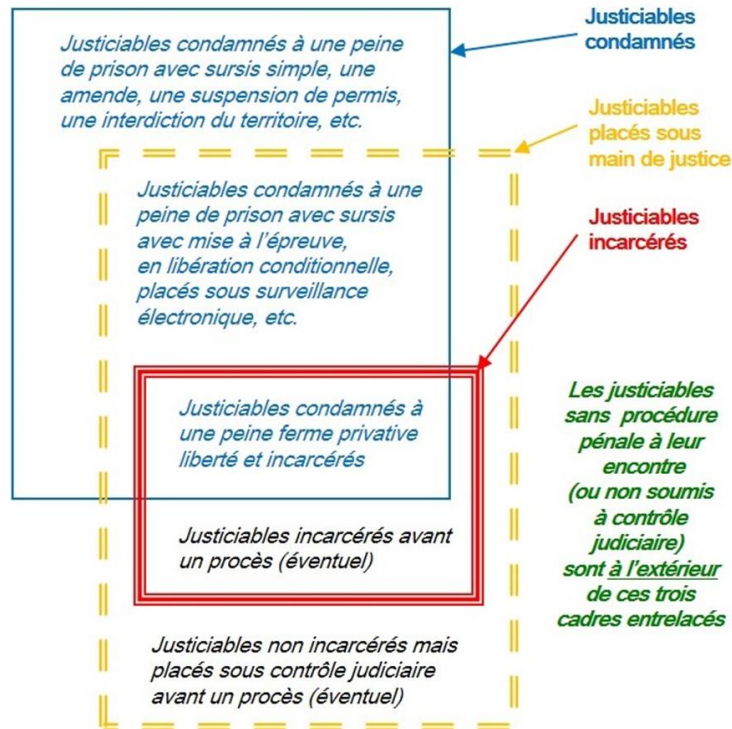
Justiciables condamnés à une peine de prison avec sursis simple, une amende, une suspension de permis, une interdiction du territoire, etc.

Justiciables condamnés

Justiciables placés sous main de justice

Justiciables condamnés à une peine de prison avec sursis avec mise à l'épreuve, en libération conditionnelle, placés sous surveillance électronique, etc.

Justiciables incarcérés

Justiciables condamnés à une peine ferme privative liberté et incarcérés

Justiciables incarcérés avant un procès (éventuel)

Les justiciables sans procédure pénale à leur encontre (ou non soumis à contrôle judiciaire) sont à l'extérieur de ces trois cadres entrelacés

Justiciables non incarcérés mais placés sous contrôle judiciaire avant un procès (éventuel)